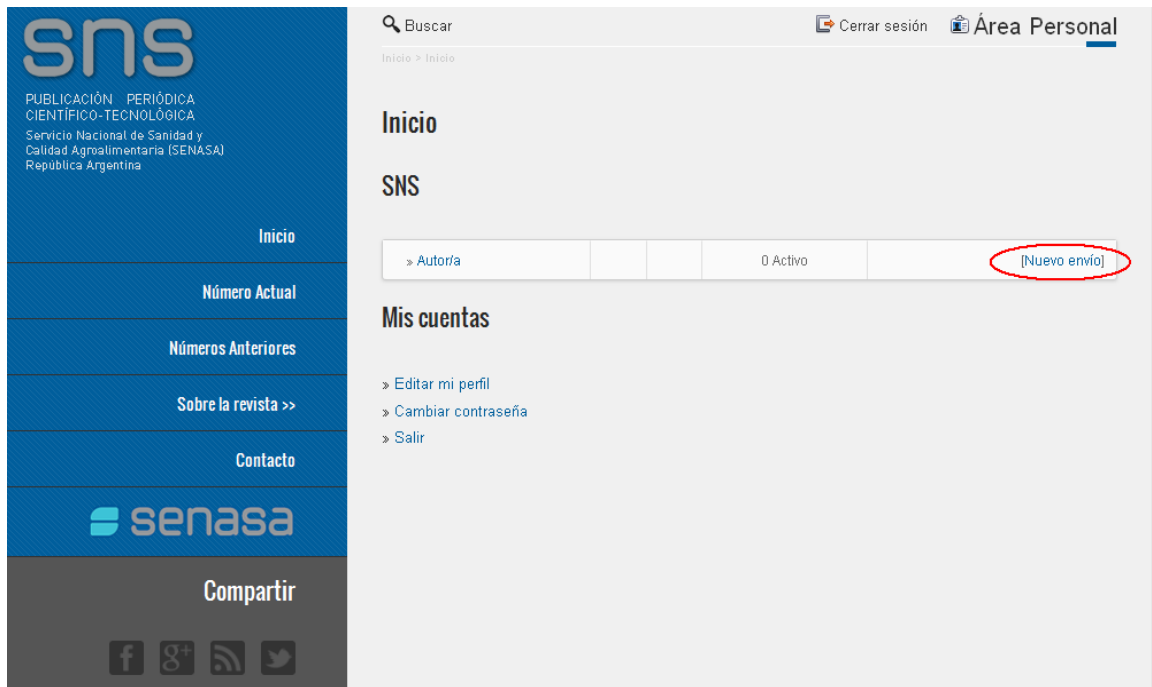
sns

PUBLICACIÓN PERIÓDICA CIENTÍFICO-TECNOLÓGICA
Servicio Nacional de Sanidad y Calidad Agroalimentaria (SENASA)
República Argentina

Inicio

Número Actual

Números Anteriores

Sobre la revista >>

Contacto

senasa

Compartir

Buscar

Cerrar sesión

Área Personal

Inicio > Inicio

Inicio

SNS

| » Autor/a | | | 0 Activo | [Nuevo envío] |
|---|---|---|---|---|

Mis cuentas

» Editar mi perfil
» Cambiar contraseña
» Salir